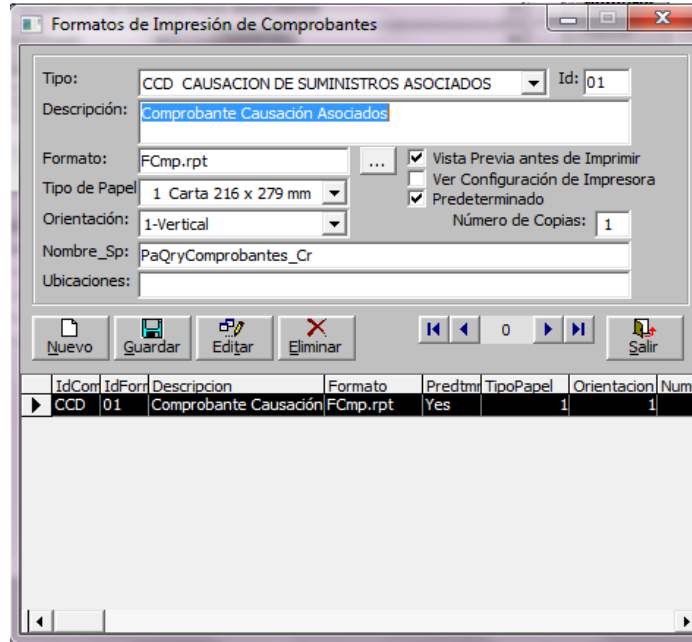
Formatos de Impresión de Comprobantes

Tipo: CCD CAUSACION DE SUMINISTROS ASOCIADOS Id: 01

Descripción: Comprobante Causación Asociados

Formato: FCmp.rpt ...
Vista Previa antes de Imprimir
Ver Configuración de Impresora
Predeterminado

Tipo de Papel 1 Carta 216 x 279 mm

Orientación: 1-Vertical

Número de Copias: 1

Nombre_Sp: PaQryComprobantes_Cr

Ubicaciones:

Nuevo Guardar Editar Eliminar 0 Salir

| IdCom | IdForr | Descripcion | Formato | Predtmi | TipoPapel | Orientacion | Num |
|---|---|---|---|---|---|---|---|
| CCD | 01 | Comprobante Causación | FCmp.rpt | Yes | 1 | 1 | |